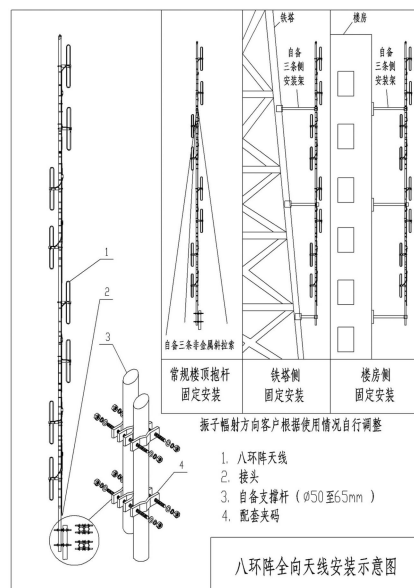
1

2

3

4

铁塔

楼房

自备三条侧安装架

自备三条侧安装架

自备三条非金属斜拉索

常规楼顶抱杆固定安装

铁塔侧固定安装

楼房侧固定安装

振子幅射方向客户根据使用情况自行调整

1. 八环阵天线
2. 接头
3. 自备支撑杆（Ø50至65mm）
4. 配套夹码

八环阵全向天线安装示意图